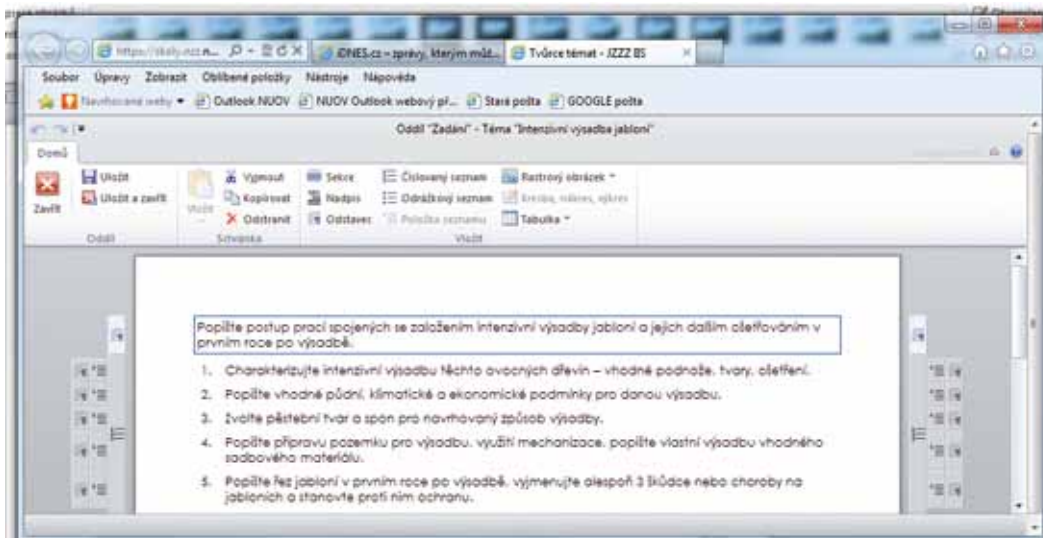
https://skoly.nuov.cz/... iDNES.cz – zprávy, kterým můž... Tvůrce témat - JZZZ BS

Soubor Úpravy Zobrazit Oblíbené položky Nástroje Nápověda

Navrhované weby Outlook NUOV NUOV Outlook webový př... Stará pošta GOOGLE pošta

Oddíl "Zadání" - Téma "Intenzivní výsadba jabloní"

Domů

Zavřít Uložit Uložit a zavřít Oddíl

Vložit Vyjmout Kopírovat Odstranit Schránka

Sekce Nadpis Odstavec Číslovaný seznam Odrážkový seznam Položka seznamu Rastrový obrázek Kresba, nákres, výkres Tabulka Vložit

Popište postup prací spojených se založením intenzivní výsadby jabloní a jejich dalším ošetřováním v prvním roce po výsadbě.

1. Charakterizujte intenzivní výsadbu těchto ovocných dřevin – vhodné podnože, tvary, ošetření.
2. Popište vhodné půdní, klimatické a ekonomické podmínky pro danou výsadbu.
3. Zvolte pěstební tvar a spon pro navrhovaný způsob výsadby.
4. Popište přípravu pozemku pro výsadbu, využití mechanizace, popište vlastní výsadbu vhodného sadbového materiálu.
5. Popište řez jabloní v prvním roce po výsadbě, vyjmenujte alespoň 3 škůdce nebo choroby na jabloních a stanovte proti nim ochranu.